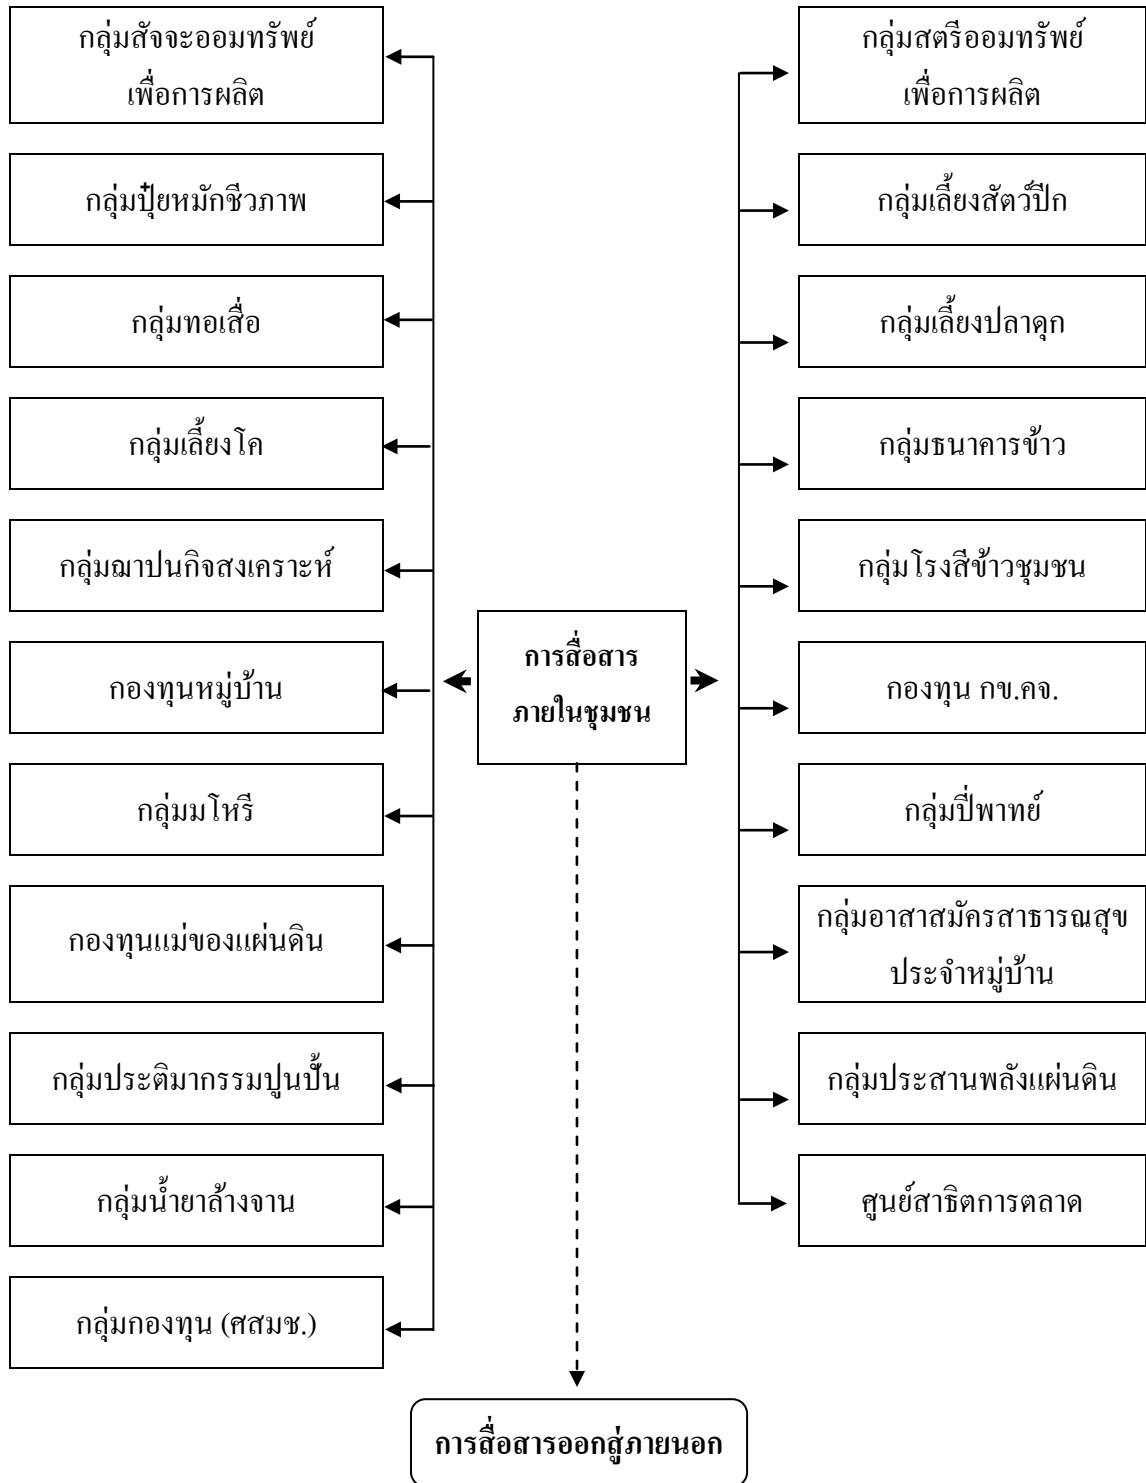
กลุ่มสัจจะออมทรัพย์เพื่อการผลิต

กลุ่มปุ๋ยหมักชีวภาพ

กลุ่มทอเสื่อ

กลุ่มเลี้ยงโค

กลุ่มฌาปนกิจสงเคราะห์

กองทุนหมู่บ้าน

กลุ่มมโหรี

กองทุนแม่ของแผ่นดิน

กลุ่มประติมากรรมปูนปั้น

กลุ่มน้ำยาล้างจาน

กลุ่มกองทุน (ศสมช.)

การสื่อสารภายในชุมชน

กลุ่มสตรีออมทรัพย์เพื่อการผลิต

กลุ่มเลี้ยงสัตว์ปีก

กลุ่มเลี้ยงปลาดุก

กลุ่มธนาคารข้าว

กลุ่มโรงสีข้าวชุมชน

กองทุน กข.คจ.

กลุ่มปี่พาทย์

กลุ่มอาสาสมัครสาธารณสุขประจำหมู่บ้าน

กลุ่มประสานพลังแผ่นดิน

ศูนย์สาธิตการตลาด

การสื่อสารออกสู่ภายนอก